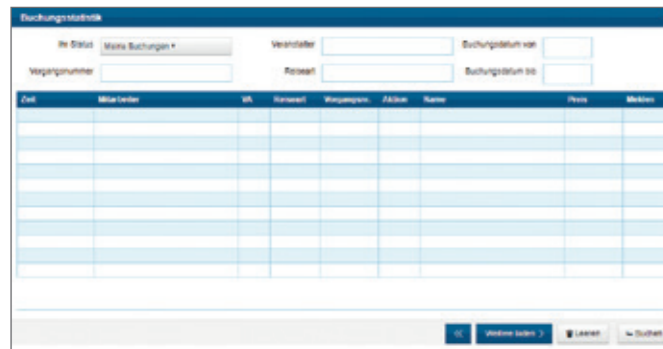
Buchungsstatistik

Ihr Status Meine Buchungen ▾

Veranstalter

Buchungsdatum von

Vorgangsnummer

Reiseart

Buchungsdatum bis

| Zeit | Mitarbeiter | VA | Reiseart | Vorgangsnr. | Aktion | Name | Preis | Merken |
|---|---|---|---|---|---|---|---|---|
| | | | | | | | | |
| | | | | | | | | |
| | | | | | | | | |
| | | | | | | | | |
| | | | | | | | | |
| | | | | | | | | |
| | | | | | | | | |
| | | | | | | | | |
| | | | | | | | | |
| | | | | | | | | |

<< Weitere laden > Leeren Suchen